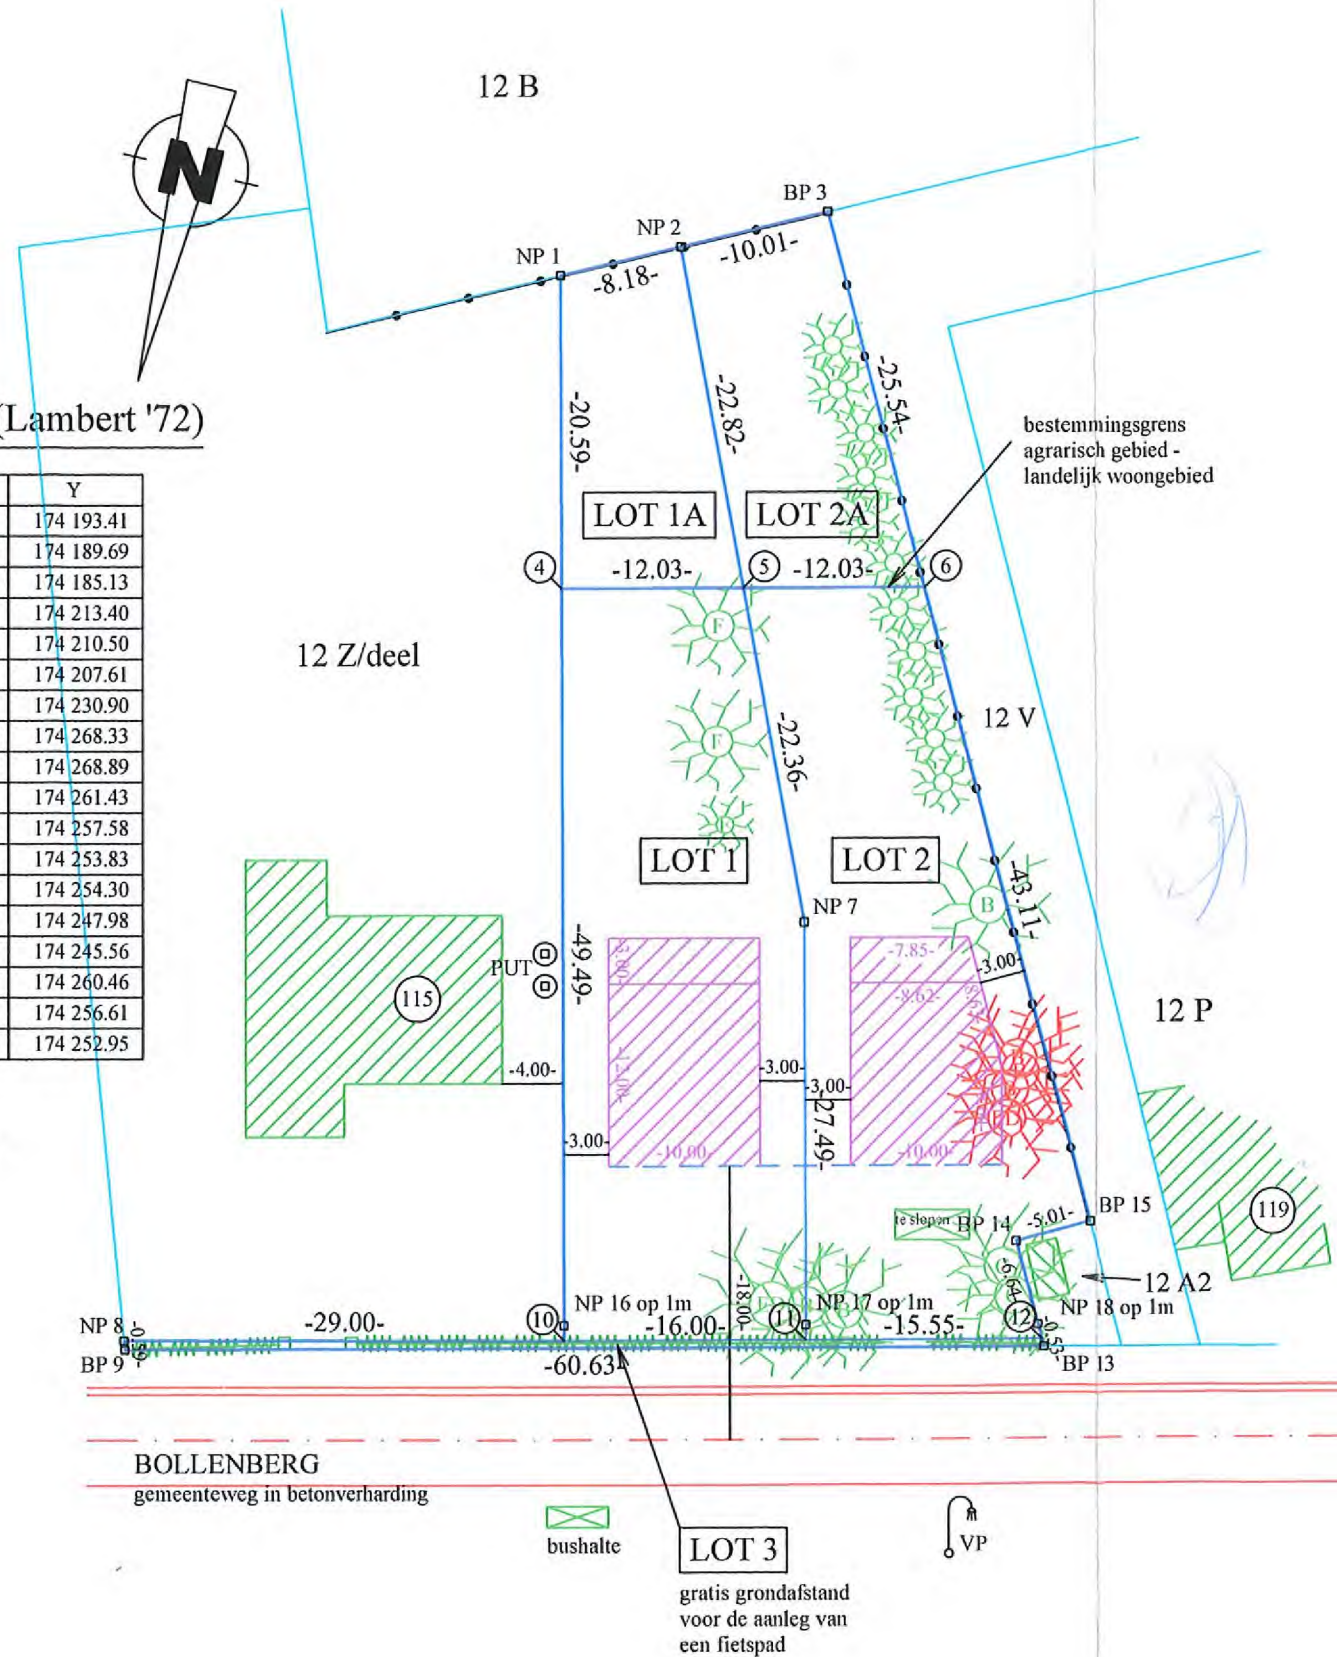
12 B

N

(Lambert '72)

| Y |
|---|
| 174 193.41 |
| 174 189.69 |
| 174 185.13 |
| 174 213.40 |
| 174 210.50 |
| 174 207.61 |
| 174 230.90 |
| 174 268.33 |
| 174 268.89 |
| 174 261.43 |
| 174 257.58 |
| 174 253.83 |
| 174 254.30 |
| 174 247.98 |
| 174 245.56 |
| 174 260.46 |
| 174 256.61 |
| 174 252.95 |

BP 3
NP 2
NP 1
-8.18-
-10.01-
-20.59-
-22.82-
-25.54-

bestemmingsgrens agrarisch gebied - landelijk woongebied

LOT 1A
LOT 2A
4
-12.03-
5
-12.03-
6

12 Z/deel

F
F
-22.36-
12 V

LOT 1
LOT 2
B
NP 7
-43.11-

PUT
115
-49.49-
-7.85-
-8.62-
-3.00-
12 P
-4.00-
-3.00-
-3.00-
-27.49-
-3.00-
-10.00-
-10.00-

te slopen
BP 14
-5.01-
BP 15
119
12 A2
NP 18 op 1m
NP 16 op 1m
NP 17 op 1m
-18.00-
-6.64-
NP 8
BP 9
-29.00-
10
-16.00-
11
-15.55-
12
BP 13
-60.63

BOLLENBERG
gemeenteweg in betonverharding

bushalte

LOT 3
gratis grondafstand voor de aanleg van een fietspad

VP